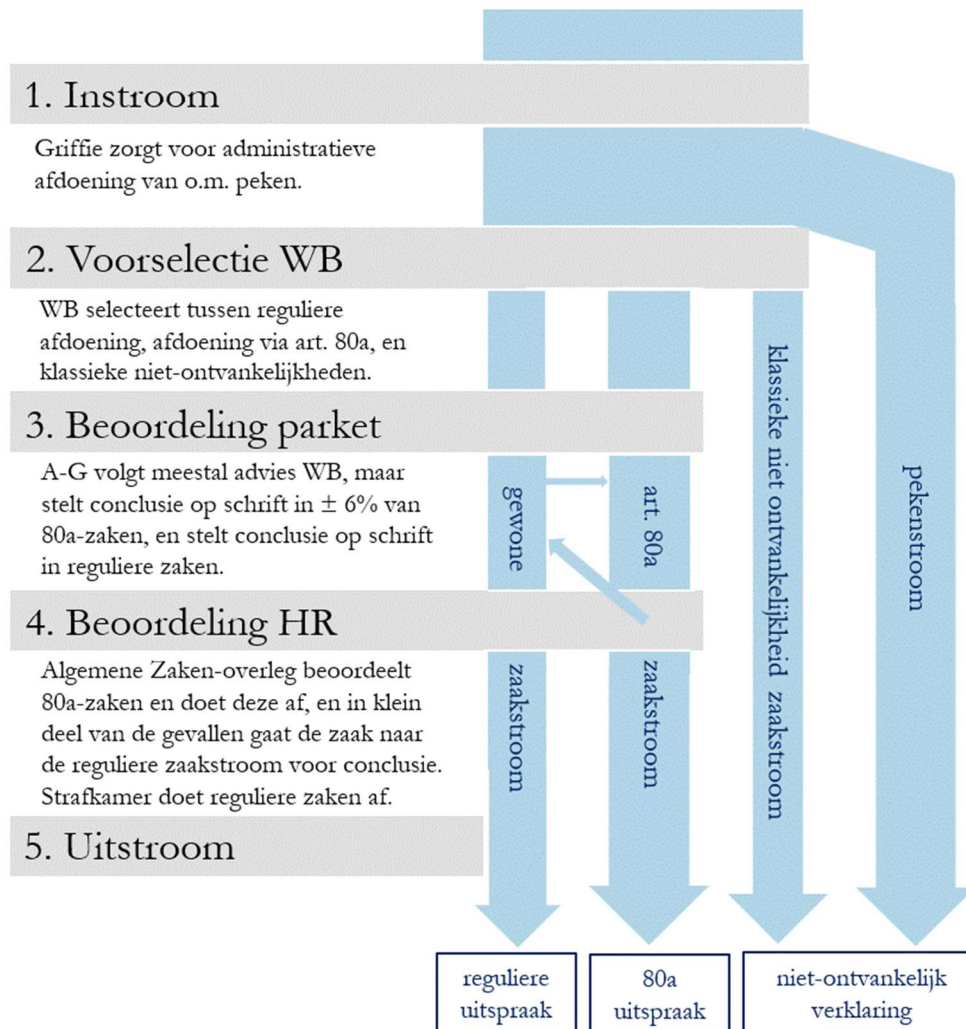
1. Instroom

Griffie zorgt voor administratieve afdoening van o.m. peken.

2. Voorselectie WB

WB selecteert tussen reguliere afdoening, afdoening via art. 80a, en klassieke niet-ontvankelijkheden.

3. Beoordeling parket

A-G volgt meestal advies WB, maar stelt conclusie op schrift in ± 6% van 80a-zaken, en stelt conclusie op schrift in reguliere zaken.

4. Beoordeling HR

Algemene Zaken-overleg beoordeelt 80a-zaken en doet deze af, en in klein deel van de gevallen gaat de zaak naar de reguliere zaakstroom voor conclusie. Strafkamer doet reguliere zaken af.

5. Uitstroom

gewone zaakstroom

art. 80a zaakstroom

klassieke niet ontvankelijkheid zaakstroom

pekenstroom

reguliere uitspraak

80a uitspraak

niet-ontvankelijk verklaring